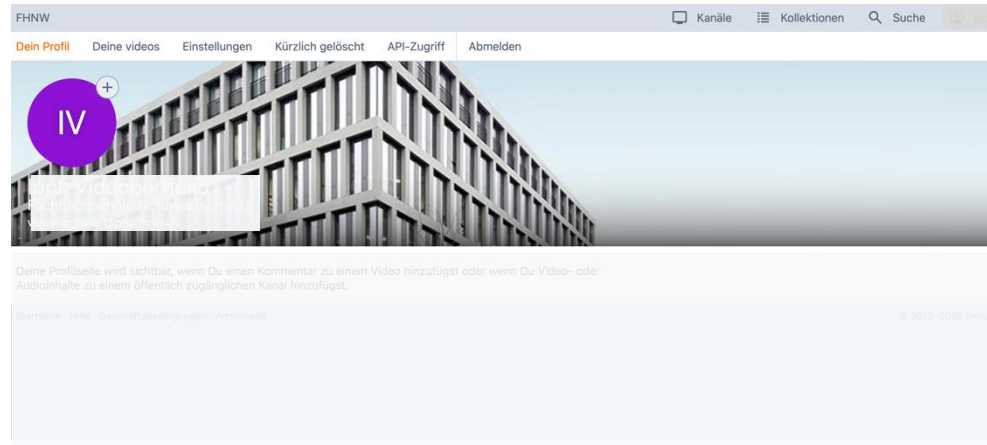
FHNW

Kanäle Kollektionen Suche

Dein Profil Deine videos Einstellungen Kürzlich gelöscht API-Zugriff Abmelden

IV

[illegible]

Deine Profilseite wird sichtbar, wenn Du einen Kommentar zu einem Video hinzufügst oder wenn Du Video- oder Audioinhalte zu einem öffentlich zugänglichen Kanal hinzufügst.

Startseite Hilfe Geschäftsbedingungen Adminseite

© 2013–2025 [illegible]